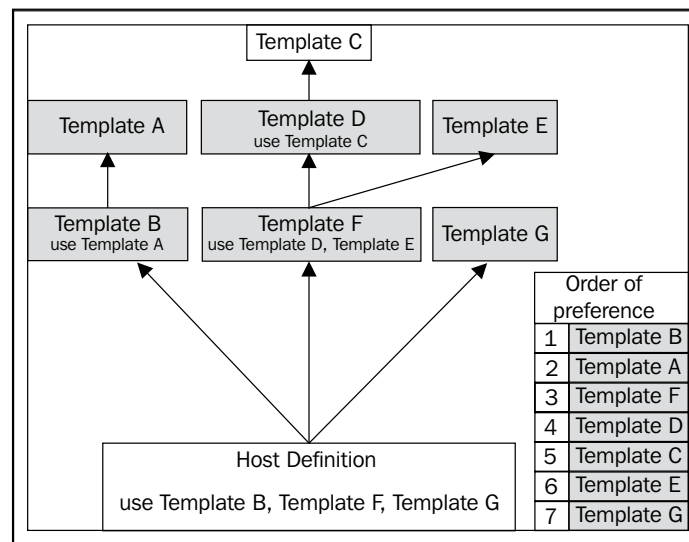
Template C

Template A

Template D
use Template C

Template E

Template B
use Template A

Template F
use Template D, Template E

Template G

| Order of preference | |
|---|---|
| 1 | Template B |
| 2 | Template A |
| 3 | Template F |
| 4 | Template D |
| 5 | Template C |
| 6 | Template E |
| 7 | Template G |

Host Definition

use Template B, Template F, Template G